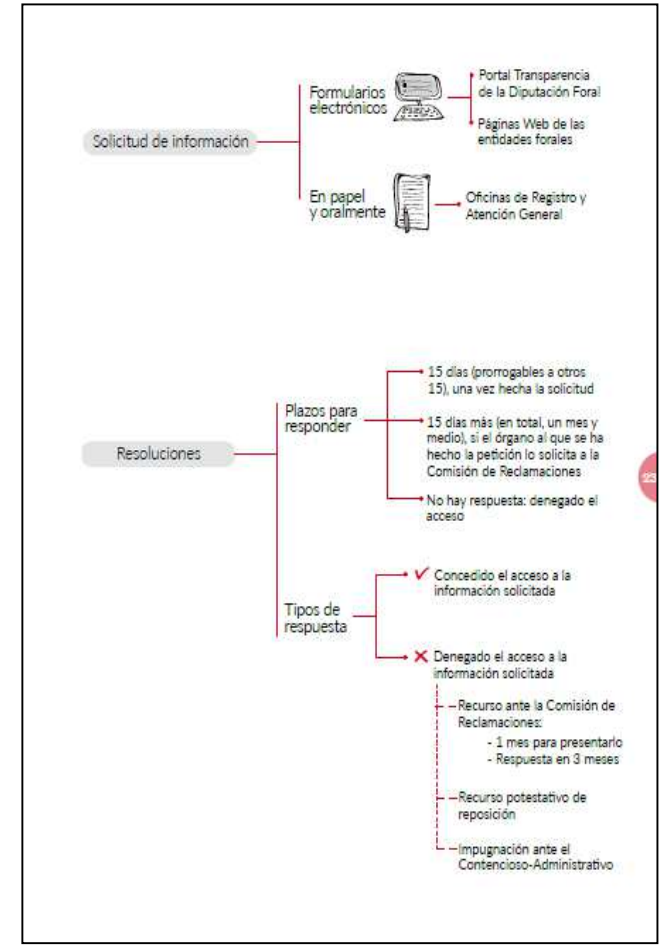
Solicitud de información

Formularios electrónicos

Portal Transparencia de la Diputación Foral

Páginas Web de las entidades forales

En papel y oralmente

Oficinas de Registro y Atención General

Resoluciones

Plazos para responder

15 días (prorrogables a otros 15), una vez hecha la solicitud

15 días más (en total, un mes y medio), si el órgano al que se ha hecho la petición lo solicita a la Comisión de Reclamaciones

No hay respuesta: denegado el acceso

Tipos de respuesta

✓ Concedido el acceso a la información solicitada

✕ Denegado el acceso a la información solicitada

Recurso ante la Comisión de Reclamaciones:
- 1 mes para presentarlo
- Respuesta en 3 meses

Recurso potestativo de reposición

Impugnación ante el Contencioso-Administrativo

23